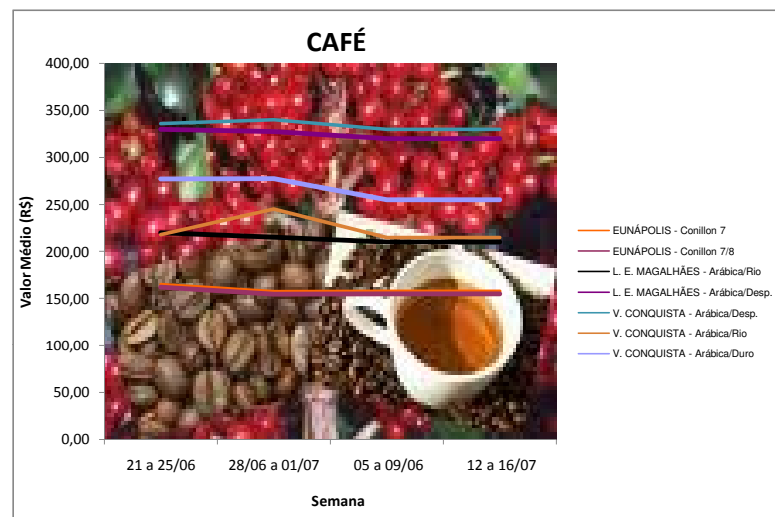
CAFÉ

400,00
350,00
300,00
250,00
200,00
150,00
100,00
50,00
0,00

Valor Médio (R$)

21 a 25/06
28/06 a 01/07
05 a 09/06
12 a 16/07

Semana

EUNÁPOLIS - Conillon 7
EUNÁPOLIS - Conillon 7/8
L. E. MAGALHÃES - Arábica/Rio
L. E. MAGALHÃES - Arábica/Desp.
V. CONQUISTA - Arábica/Desp.
V. CONQUISTA - Arábica/Rio
V. CONQUISTA - Arábica/Duro